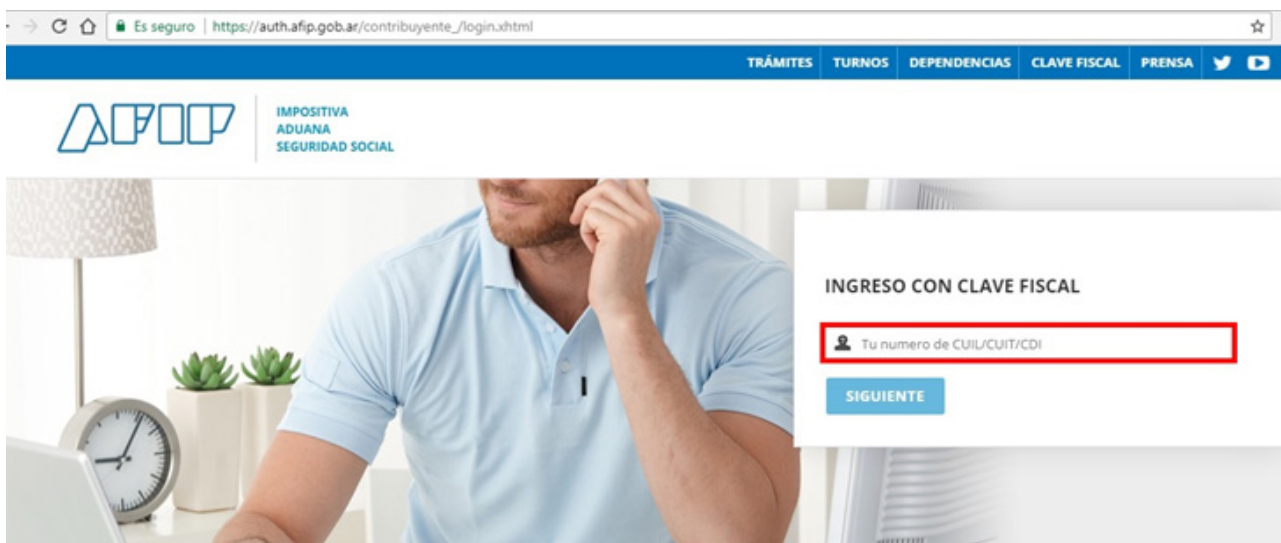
Es seguro | https://auth.afip.gob.ar/contribuyente_/login.xhtml

TRÁMITES TURNOS DEPENDENCIAS CLAVE FISCAL PRENSA

AFIP
IMPOSITIVA
ADUANA
SEGURIDAD SOCIAL

INGRESO CON CLAVE FISCAL

Tu numero de CUIL/CUIT/CDI

SIGUIENTE